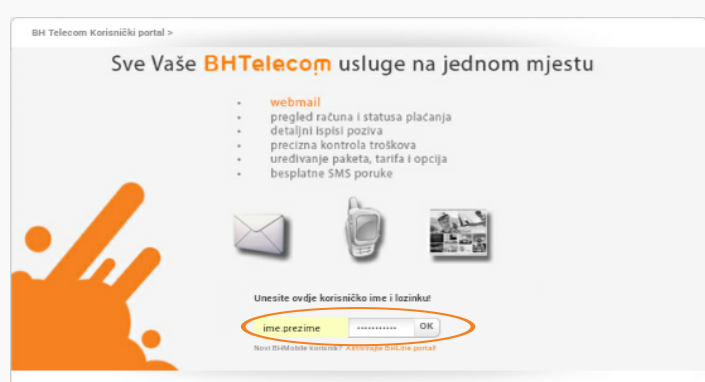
BH Telecom Korisnički portal >

Sve Vaše BHTelecom usluge na jednom mjestu

- webmail
- pregled računa i statusa plaćanja
- detaljni ispisi poziva
- precizna kontrola troškova
- uređivanje paketa, tarifa i opcija
- besplatne SMS poruke

Unesite ovdje korisničko ime i lozinku!

ime.prezime ············ OK

Novi BHMobile korisnik? Aktivirajte BHLine portal!